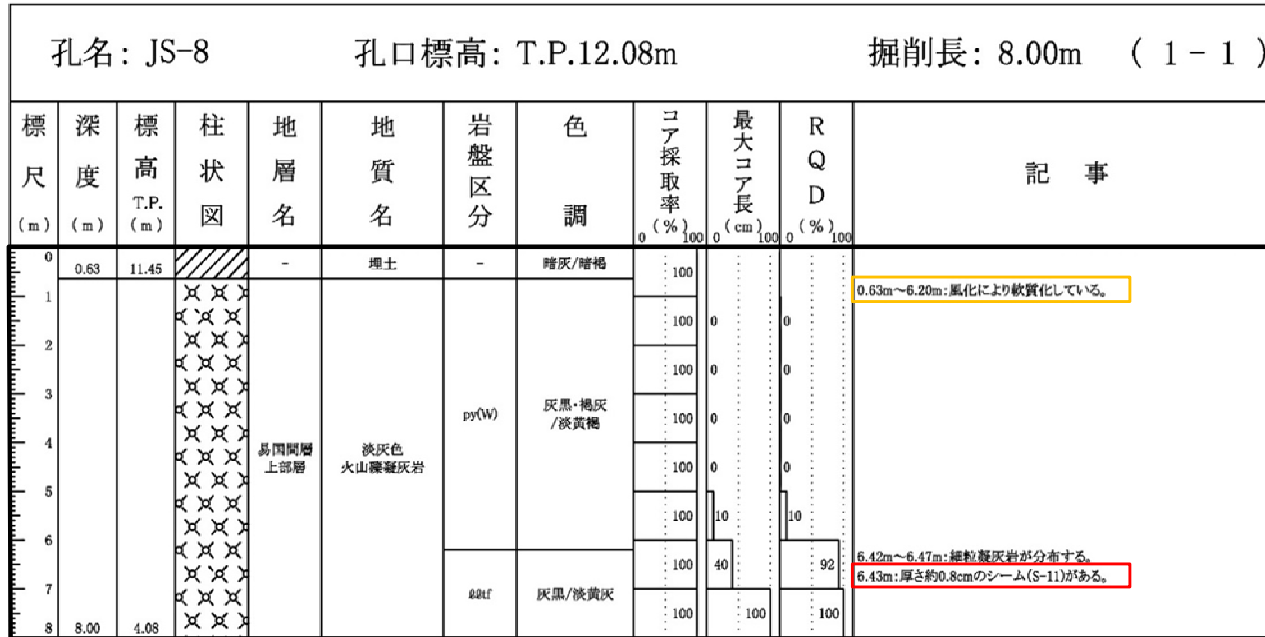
孔名：JS-8　　孔口標高：T.P.12.08m　　掘削長：8.00m　（1－1）

| 標尺 (m) | 深度 (m) | 標高 T.P. (m) | 柱状図 | 地層名 | 地質名 | 岩盤区分 | 色調 | コア採取率 (%) 0 100 | 最大コア長 (cm) 0 100 | RQD (%) 0 100 | 記事 |
|---|---|---|---|---|---|---|---|---|---|---|---|
| 0 | 0.63 | 11.45 | | - | 埋土 | - | 暗灰/暗褐 | 100 | | | |
| 1 | | | | 易国間層 上部層 | 淡灰色 火山礫凝灰岩 | py(W) | 灰黒・褐灰 /淡黄褐 | 100 | 0 | 0 | 0.63m～6.20m：風化により軟質化している。 |
| 2 | | | | | | | | 100 | 0 | 0 | |
| 3 | | | | | | | | 100 | 0 | 0 | |
| 4 | | | | | | | | 100 | 0 | 0 | |
| 5 | | | | | | | | 100 | 10 | 10 | |
| 6 | | | | | | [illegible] | 灰黒/淡黄灰 | 100 | 40 | 92 | 6.42m～6.47m：細粒凝灰岩が分布する。 6.43m：厚さ約0.8cmのシーム(S-11)がある。 |
| 7 | | | | | | | | 100 | 100 | 100 | |
| 8 | 8.00 | 4.08 | | | | | | | | | |